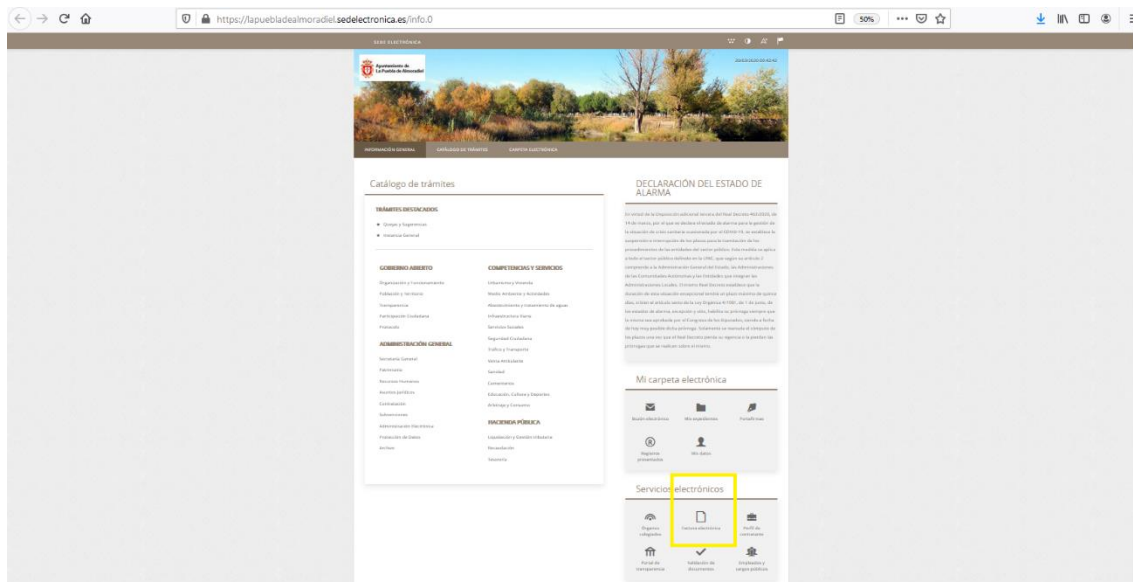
https://lapuebladealmoradiel.sedelectronica.es/info.0

50%

SEDE ELECTRÓNICA

Ayuntamiento de La Puebla de Almoradiel

INFORMACIÓN GENERAL
CATÁLOGO DE TRÁMITES
CARPETA ELECTRÓNICA

Catálogo de trámites

TRÁMITES DESTACADOS

Quejas y Sugerencias
Instancia General

GOBIERNO ABIERTO

Organización y Funcionamiento
Población y Territorio
Transparencia
Participación Ciudadana
Protocolo

ADMINISTRACIÓN GENERAL

Secretaría General
Patrimonio
Recursos Humanos
Asesoría Jurídica
Contratación
Subvenciones
Administración Electrónica
Protección de Datos
Archivo

COMPETENCIAS Y SERVICIOS

Urbanismo y Vivienda
Medio Ambiente y Actividades
Abastecimiento y tratamiento de aguas
Infraestructura Viaria
Servicios Sociales
Seguridad Ciudadana
Tráfico y Transporte
Salud Ambiental
Sanidad
Cementerio
Educación, Cultura y Deportes
Ambiente y Consumo

HACIENDA PÚBLICA

Liquidación y Gestión tributaria
Recaudación
Tesorería

DECLARACIÓN DEL ESTADO DE ALARMA

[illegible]

Mi carpeta electrónica

Buzón electrónico
Mis expedientes
Portafirmas
Registro presentación
Mis datos

Servicios electrónicos

Registro obligados
Factura electrónica
Perfil de contratante
Portal de transparencia
Validación de documentos
Empleados y cargos públicos